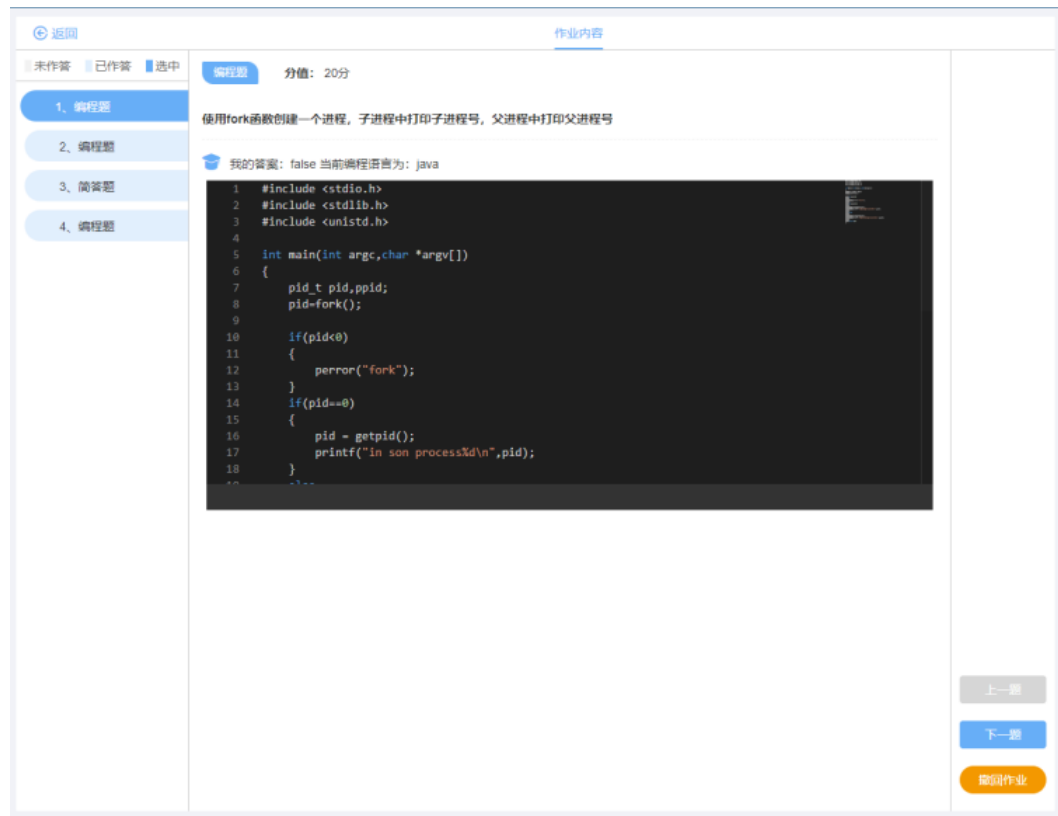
返回

作业内容

未作答 已作答 选中

1、编程题

2、编程题

3、简答题

4、编程题

编程题 分值：20分

使用fork函数创建一个进程，子进程中打印子进程号，父进程中打印父进程号

我的答案：false 当前编程语言为：java

```
1   #include <stdio.h>
2   #include <stdlib.h>
3   #include <unistd.h>
4
5   int main(int argc,char *argv[])
6   {
7       pid_t pid,ppid;
8       pid=fork();
9
10      if(pid<0)
11      {
12          perror("fork");
13      }
14      if(pid==0)
15      {
16          pid = getpid();
17          printf("in son process%d\n",pid);
18      }
```
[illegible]

上一题

下一题

撤回作业